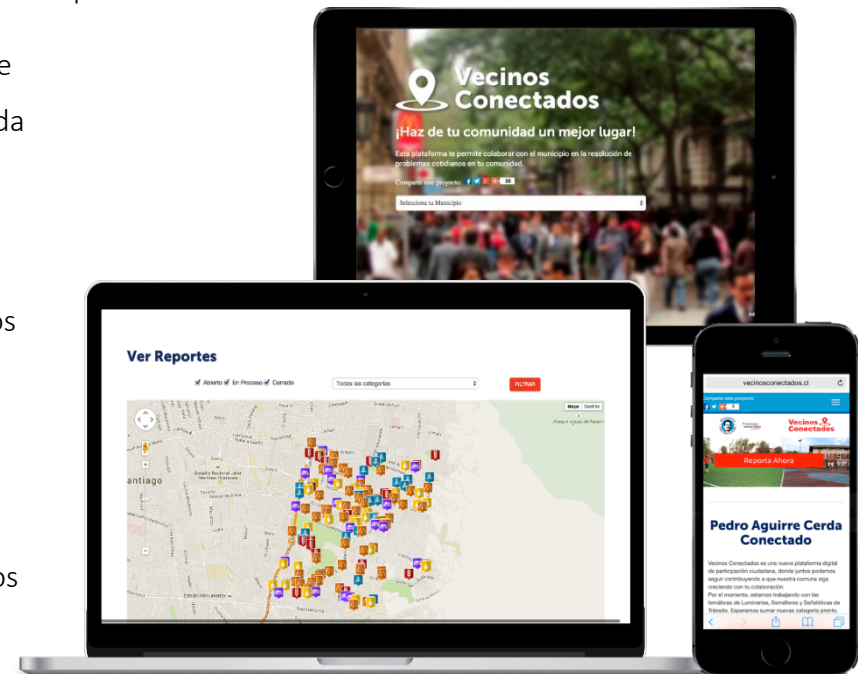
e

da

os

os

Vecinos Conectados

¡Haz de tu comunidad un mejor lugar!

Esta plataforma te permite colaborar con el municipio en la resolución de problemas cotidianos en tu comunidad.

Comparte este proyecto

Selecciona tu Municipio

Ver Reportes

Abierto En Proceso Cerrado

Todas las categorías

FILTRAR

Mapa Satélite

antiago

vecinosconectados.cl

Comparte este proyecto

Vecinos Conectados

Reporta Ahora

Pedro Aguirre Cerda Conectado

Vecinos Conectados es una nueva plataforma digital de participación ciudadana, donde juntos podemos seguir contribuyendo a que nuestra comuna siga creciendo con tu colaboración.
Por el momento, estamos trabajando con las temáticas de Luminarias, Semáforos y Señaléticas de Tránsito. Esperamos sumar nuevas categoría pronto.